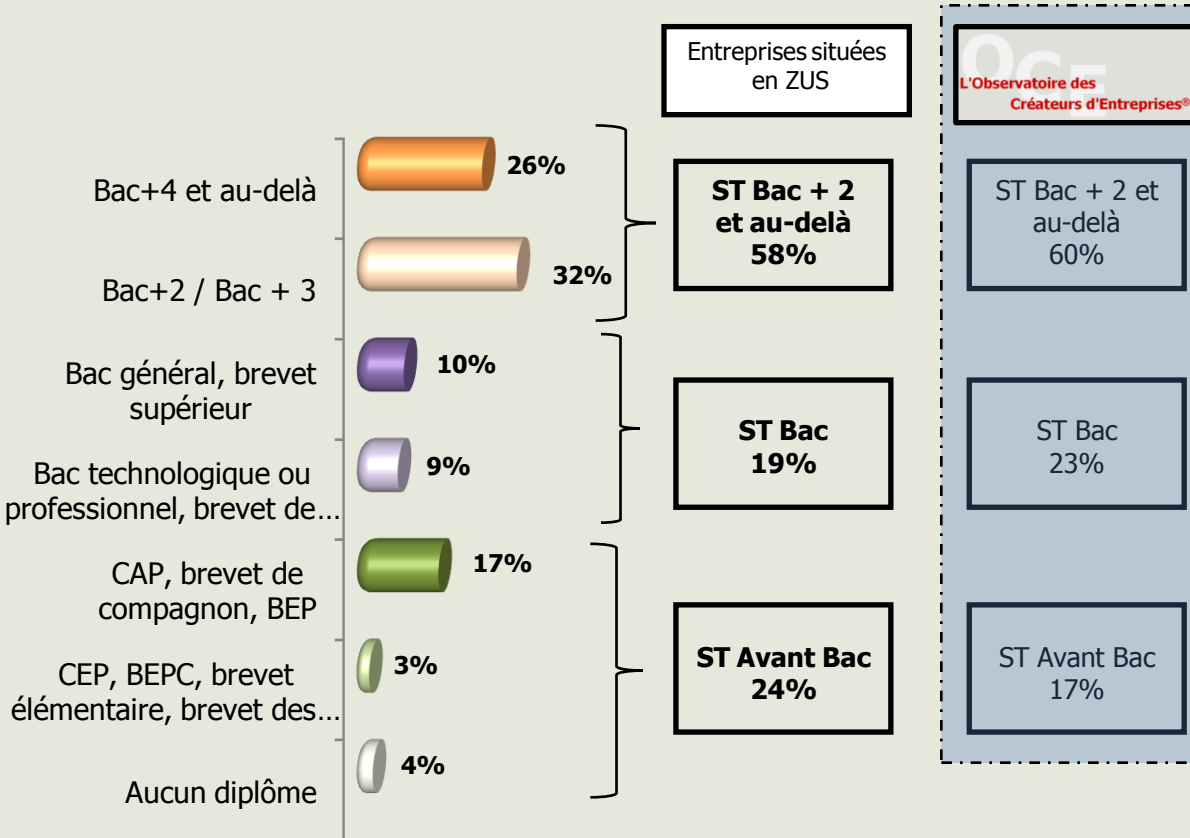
Entreprises situées en ZUS

L'Observatoire des Créateurs d'Entreprises®

Bac+4 et au-delà
26%

Bac+2 / Bac + 3
32%

Bac général, brevet supérieur
10%

Bac technologique ou professionnel, brevet de…
9%

CAP, brevet de compagnon, BEP
17%

CEP, BEPC, brevet élémentaire, brevet des…
3%

Aucun diplôme
4%

ST Bac + 2 et au-delà 58%

ST Bac 19%

ST Avant Bac 24%

ST Bac + 2 et au-delà 60%

ST Bac 23%

ST Avant Bac 17%